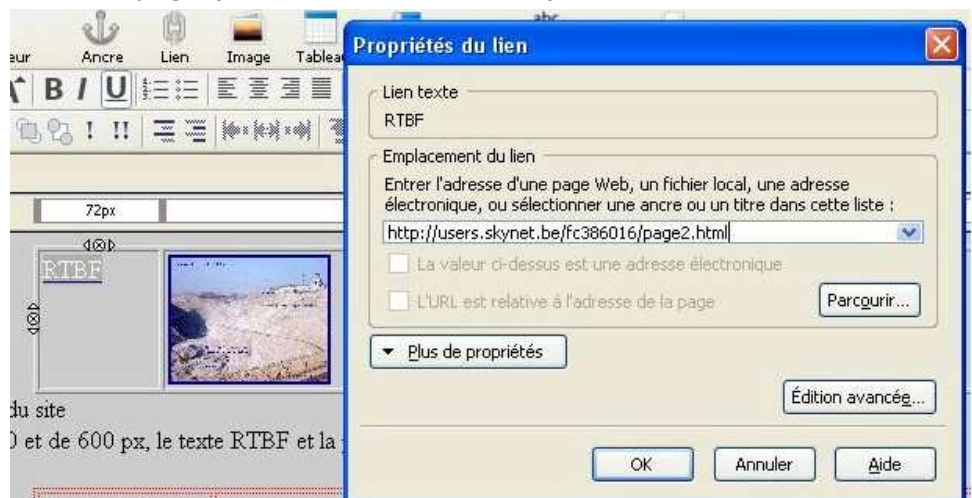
eur Ancre Lien Image Tablea

72px

RTBF

du site

) et de 600 px, le texte RTBF et la

Propriétés du lien

Lien texte

RTBF

Emplacement du lien

Entrer l'adresse d'une page Web, un fichier local, une adresse électronique, ou sélectionner une ancre ou un titre dans cette liste :

http://users.skynet.be/fc386016/page2.html

La valeur ci-dessus est une adresse électronique

L'URL est relative à l'adresse de la page

Parcourir...

Plus de propriétés

Édition avancée...

OK

Annuler

Aide